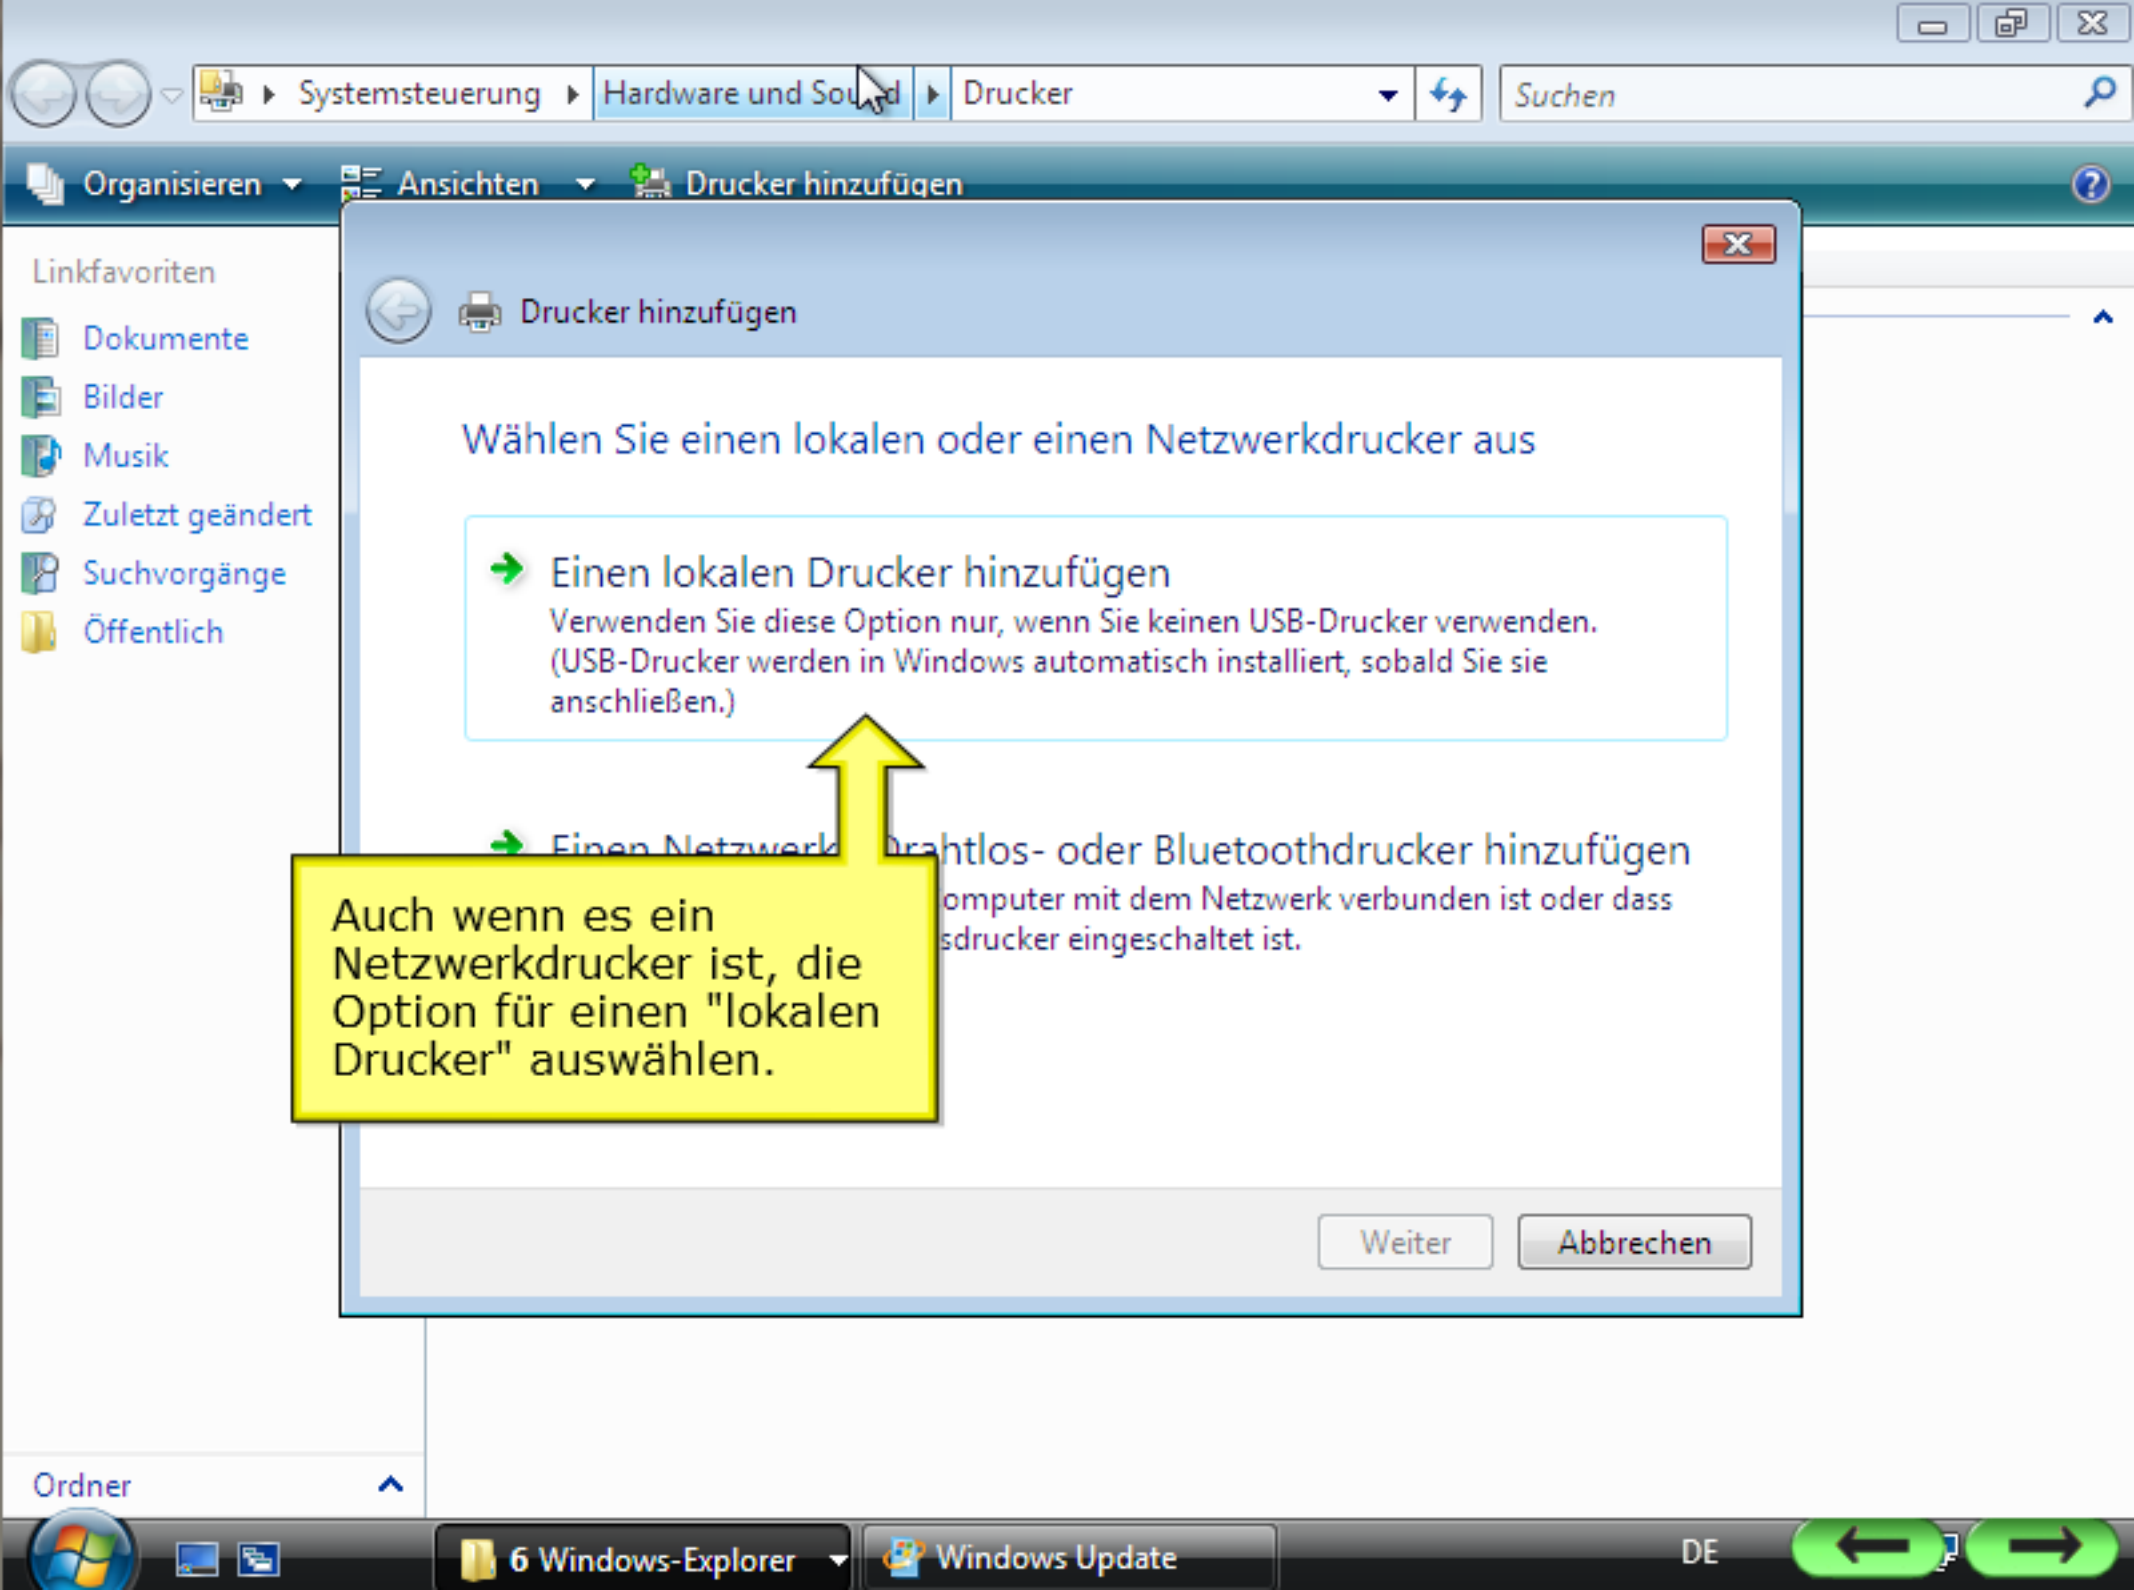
Systemsteuerung ▸ Hardware und So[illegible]d ▸ Drucker

Suchen

Organisieren ▾ Ansichten ▾ Drucker hinzufügen

Linkfavoriten
Dokumente
Bilder
Musik
Zuletzt geändert
Suchvorgänge
Öffentlich

Ordner

Drucker hinzufügen

Wählen Sie einen lokalen oder einen Netzwerkdrucker aus

Einen lokalen Drucker hinzufügen
Verwenden Sie diese Option nur, wenn Sie keinen USB-Drucker verwenden. (USB-Drucker werden in Windows automatisch installiert, sobald Sie sie anschließen.)

Einen Netzwerk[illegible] Drahtlos- oder Bluetoothdrucker hinzufügen
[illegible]omputer mit dem Netzwerk verbunden ist oder dass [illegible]sdrucker eingeschaltet ist.

Auch wenn es ein Netzwerkdrucker ist, die Option für einen "lokalen Drucker" auswählen.

Weiter
Abbrechen

6 Windows-Explorer
Windows Update
DE